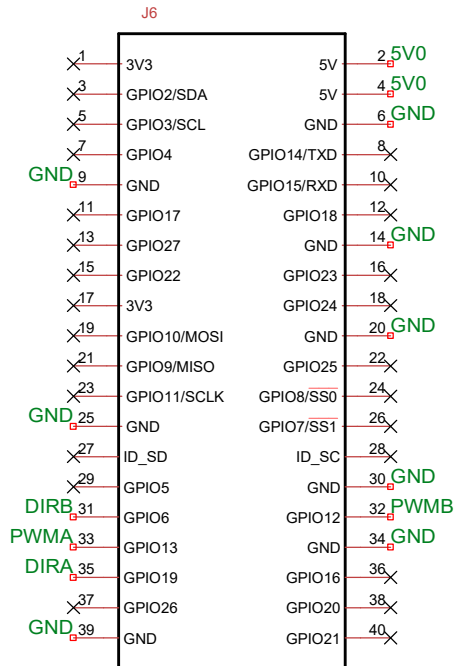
J6

1 3V3
3 GPIO2/SDA
5 GPIO3/SCL
7 GPIO4
GND 9 GND
11 GPIO17
13 GPIO27
15 GPIO22
17 3V3
19 GPIO10/MOSI
21 GPIO9/MISO
23 GPIO11/SCLK
GND 25 GND
27 ID_SD
29 GPIO5
DIRB 31 GPIO6
PWMA 33 GPIO13
DIRA 35 GPIO19
37 GPIO26
GND 39 GND

5V 2 5V0
5V 4 5V0
GND 6 GND
GPIO14/TXD 8
GPIO15/RXD 10
GPIO18 12
GND 14 GND
GPIO23 16
GPIO24 18
GND 20 GND
GPIO25 22
GPIO8/$\overline{SS0}$ 24
GPIO7/$\overline{SS1}$ 26
ID_SC 28
GND 30 GND
GPIO12 32 PWMB
GND 34 GND
GPIO16 36
GPIO20 38
GPIO21 40